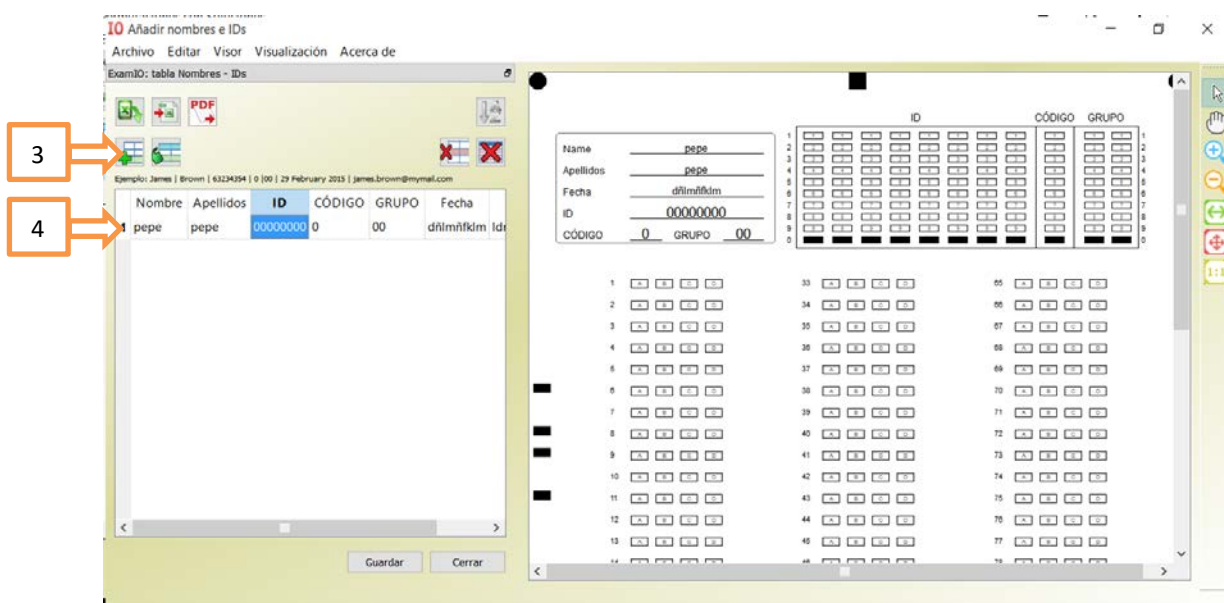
IO Añadir nombres e IDs

Archivo Editar Visor Visualización Acerca de

ExamIO: tabla Nombres - IDs

3

4

Ejemplo: James | Brown | 63234354 | 0 |00 | 29 February 2015 | james.brown@mymail.com

| | Nombre | Apellidos | ID | CÓDIGO | GRUPO | Fecha | Id |
|---|---|---|---|---|---|---|---|
| 1 | pepe | pepe | 00000000 | 0 | 00 | dñlmñfklm | |

Guardar Cerrar

Name pepe
Apellidos pepe
Fecha dñlmñfklm
ID 00000000
CÓDIGO 0 GRUPO 00

ID CÓDIGO GRUPO

1 2 3 4 5 6 7 8 9 0

1 A B C D
2 A B C D
3 A B C D
4 A B C D
5 A B C D
6 A B C D
7 A B C D
8 A B C D
9 A B C D
10 A B C D
11 A B C D
12 A B C D
13 A B C D

33 A B C D
34 A B C D
35 A B C D
36 A B C D
37 A B C D
38 A B C D
39 A B C D
40 A B C D
41 A B C D
42 A B C D
43 A B C D
44 A B C D
45 A B C D

65 A B C D
66 A B C D
67 A B C D
68 A B C D
69 A B C D
70 A B C D
71 A B C D
72 A B C D
73 A B C D
74 A B C D
75 A B C D
76 A B C D
77 A B C D

1:1